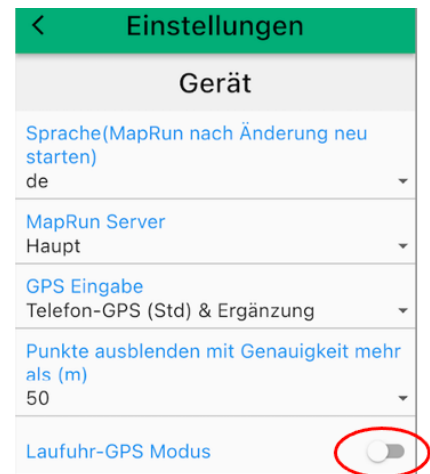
<
Einstellungen

Gerät

Sprache(MapRun nach Änderung neu starten)
de

MapRun Server
Haupt

GPS Eingabe
Telefon-GPS (Std) & Ergänzung

Punkte ausblenden mit Genauigkeit mehr als (m)
50

Laufuhr-GPS Modus